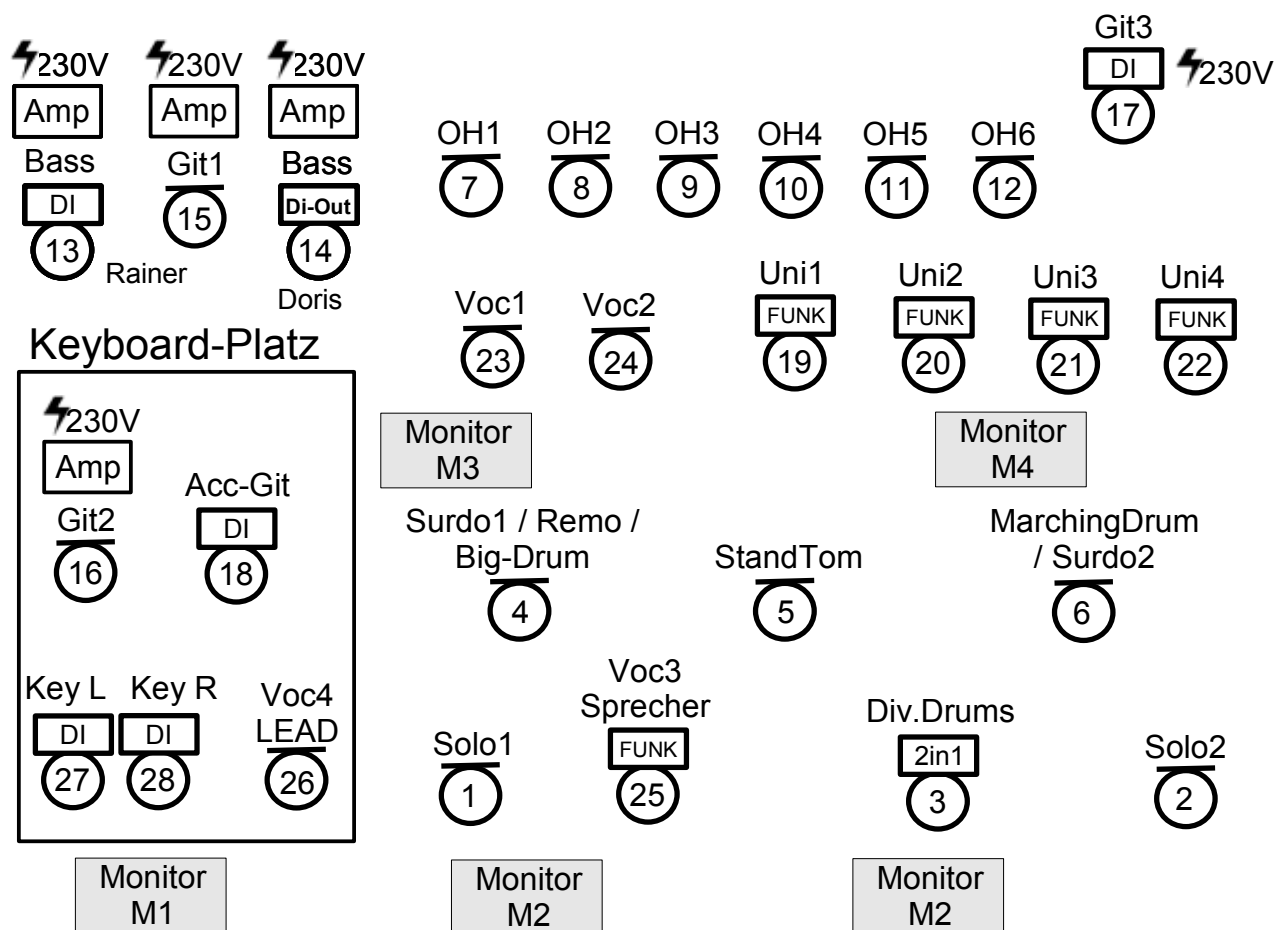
230V
Amp
Bass
DI
13
Rainer

230V
Amp
Git1
15

230V
Amp
Bass
Di-Out
14
Doris

OH1
7
OH2
8
OH3
9
OH4
10
OH5
11
OH6
12

Git3
DI
17
230V

Keyboard-Platz

230V
Amp
Git2
16
Acc-Git
DI
18

Key L
DI
27
Key R
DI
28
Voc4
LEAD
26

Voc1
23
Voc2
24

Uni1
FUNK
19
Uni2
FUNK
20
Uni3
FUNK
21
Uni4
FUNK
22

Monitor
M3

Monitor
M4

Surdo1 / Remo / Big-Drum
4
StandTom
5
MarchingDrum / Surdo2
6

Voc3
Sprecher
FUNK
25
Solo1
1
Div.Drums
2in1
3
Solo2
2

Monitor
M1
Monitor
M2
Monitor
M2